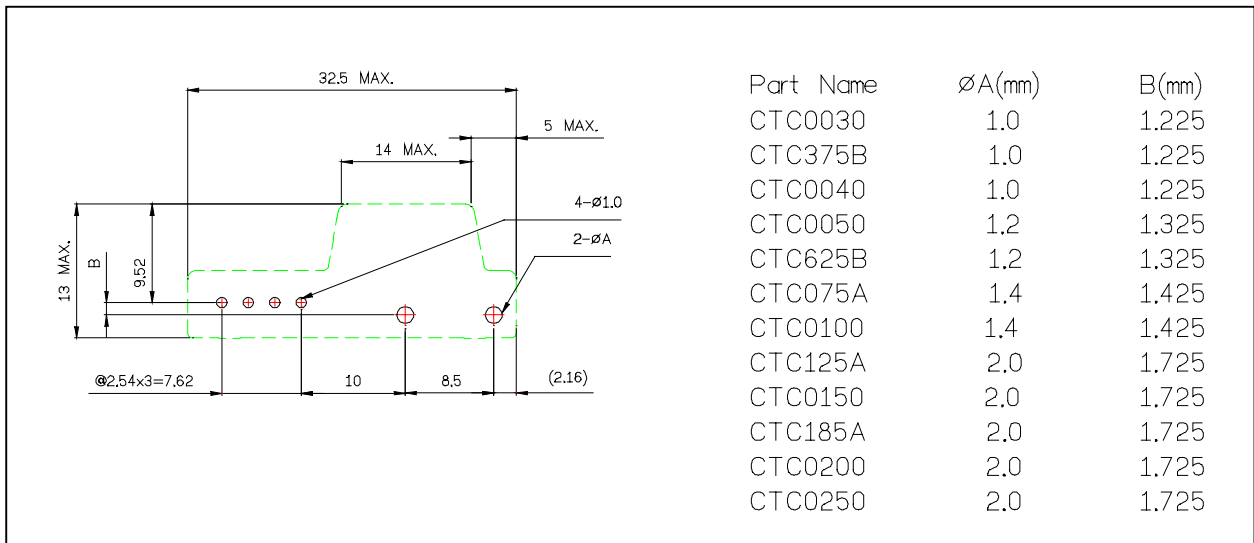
32.5 MAX.

5 MAX.

14 MAX.

4-Ø1.0

2-ØA

13 MAX.

B

9.52

@2.54x3=7.62

10

8.5

(2.16)

| Part Name | ØA(mm) | B(mm) |
|---|---|---|
| CTC0030 | 1.0 | 1.225 |
| CTC375B | 1.0 | 1.225 |
| CTC0040 | 1.0 | 1.225 |
| CTC0050 | 1.2 | 1.325 |
| CTC625B | 1.2 | 1.325 |
| CTC075A | 1.4 | 1.425 |
| CTC0100 | 1.4 | 1.425 |
| CTC125A | 2.0 | 1.725 |
| CTC0150 | 2.0 | 1.725 |
| CTC185A | 2.0 | 1.725 |
| CTC0200 | 2.0 | 1.725 |
| CTC0250 | 2.0 | 1.725 |